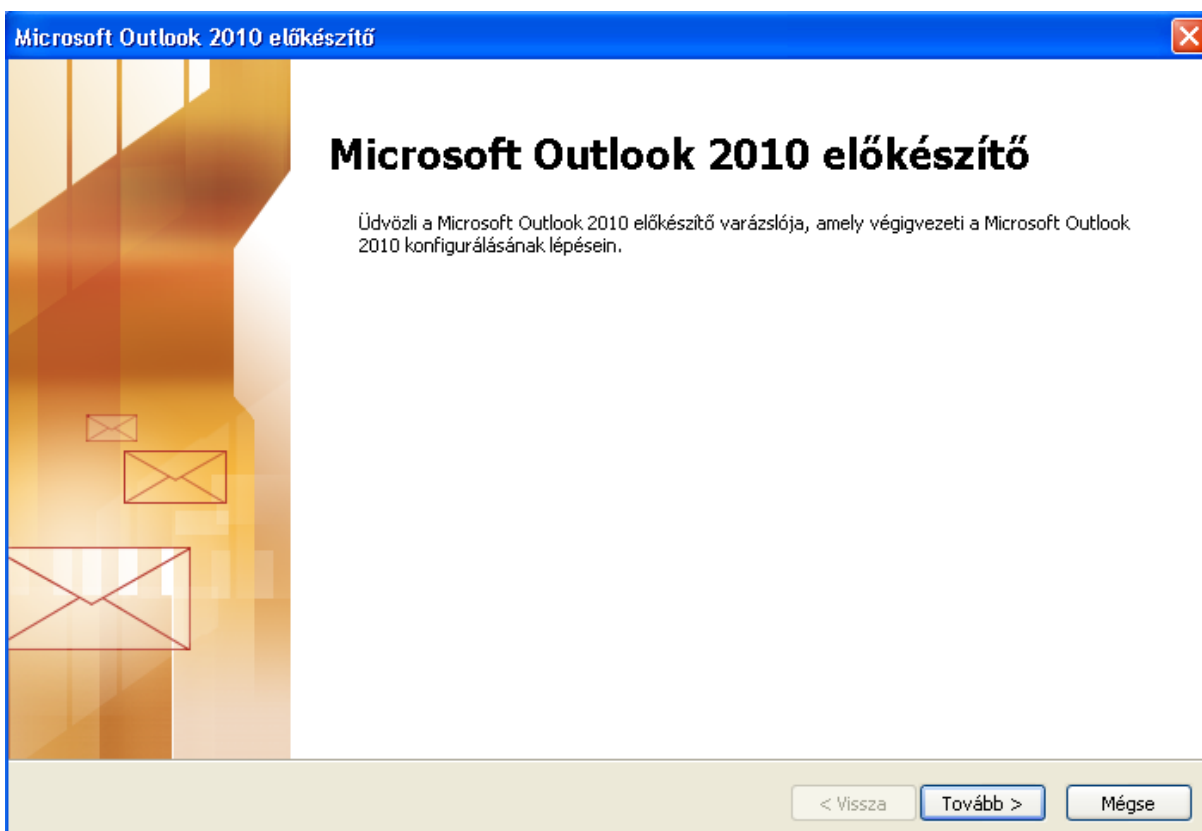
Microsoft Outlook 2010 előkészítő

Microsoft Outlook 2010 előkészítő

Üdvözli a Microsoft Outlook 2010 előkészítő varázslója, amely végigvezeti a Microsoft Outlook 2010 konfigurálásának lépésein.

< Vissza
Tovább >
Mégse